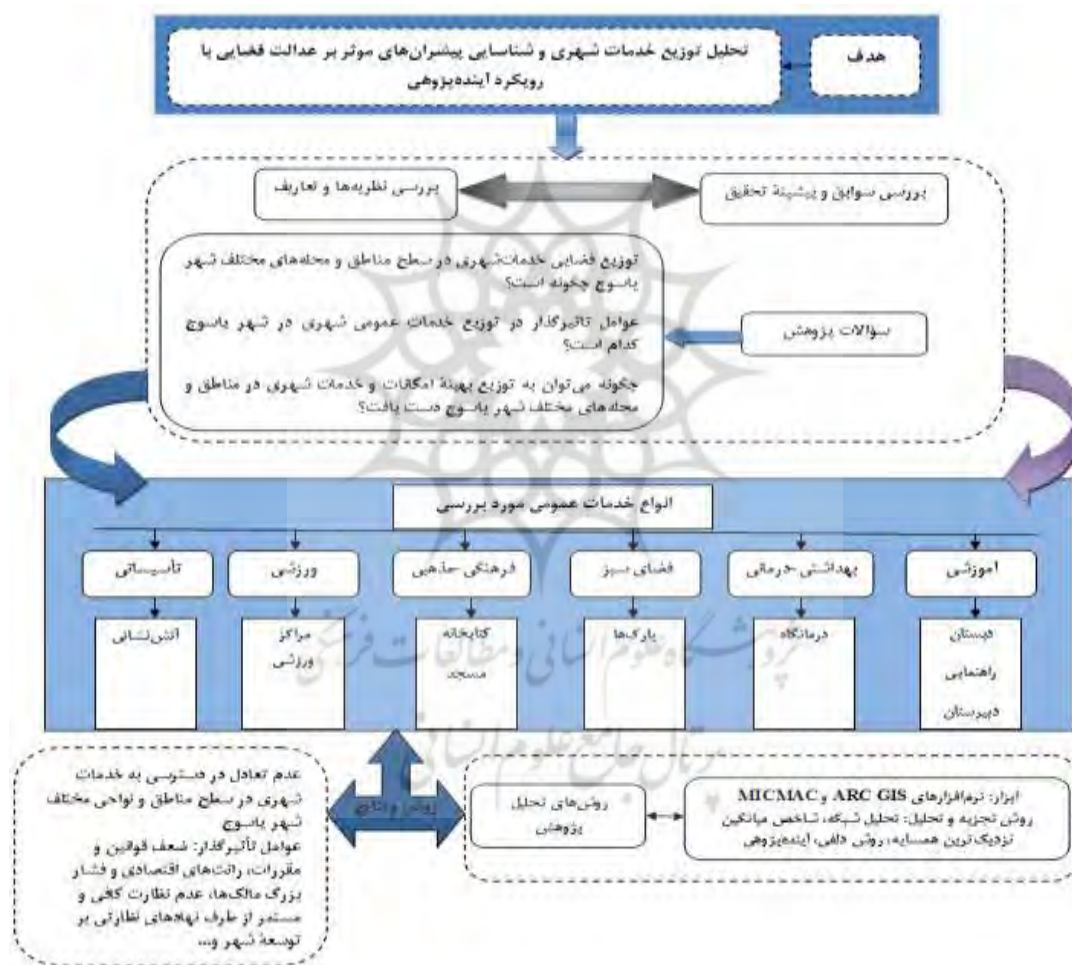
هدف

تحلیل توزیع خدمات شهری و شناسایی پیشران‌های موثر بر عدالت فضایی با رویکرد آینده‌پژوهی

بررسی سوابق و پیشینهٔ تحقیق

بررسی نظریه‌ها و تعاریف

سوالات پژوهش

توزیع فضایی خدمات شهری در سطح مناطق و محله‌های مختلف شهر یاسوج چگونه است؟

عوامل تاثیرگذار در توزیع خدمات عمومی شهری در شهر یاسوج کدام است؟

چگونه می‌توان به توزیع بهینهٔ امکانات و خدمات شهری در مناطق و محله‌های مختلف شهر یاسوج دست یافت؟

انواع خدمات عمومی مورد بررسی

آموزشی

بهداشتی-درمانی

فضای سبز

فرهنگی-مذهبی

ورزشی

تأسیساتی

دبستان
راهنمایی
دبیرستان

درمانگاه

پارک‌ها

کتابخانه
مسجد

مراکز ورزشی

آتش‌نشانی

ابزار: نرم‌افزارهای ARC GIS و MICMAC
روش تجزیه و تحلیل: تحلیل شبکه، شاخص میانگین نزدیک‌ترین همسایه، روش دلفی، آینده‌پژوهی

روش‌های تحلیل پژوهش

روش و نتایج

عدم تعادل در دسترسی به خدمات شهری در سطح مناطق و نواحی مختلف شهر یاسوج
عوامل تأثیرگذار: ضعف قوانین و مقررات، رانت‌های اقتصادی و فشار بزرگ مالک‌ها، عدم نظارت کافی و مستمر از طرف نهادهای نظارتی بر توسعهٔ شهر و...

پژوهشگاه علوم انسانی و مطالعات فرهنگی
پرتال جامع علوم انسانی